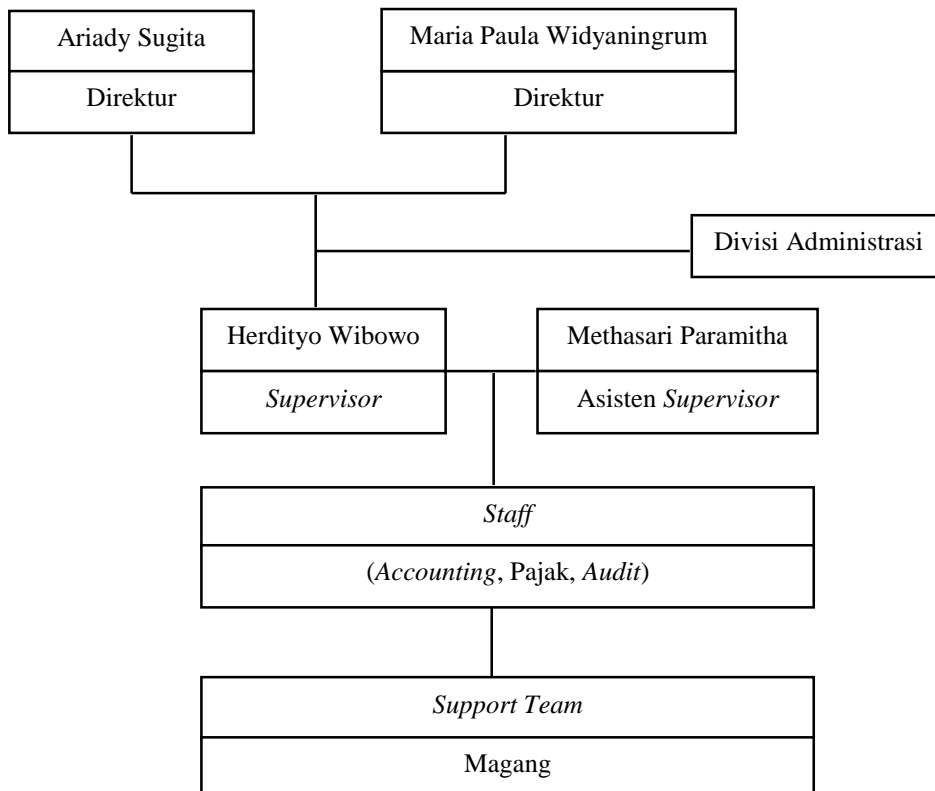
Ariady Sugita

Direktur

Maria Paula Widyaningrum

Direktur

Divisi Administrasi

Herdityo Wibowo

Supervisor

Methasari Paramitha

Asisten Supervisor

Staff

(Accounting, Pajak, Audit)

Support Team

Magang